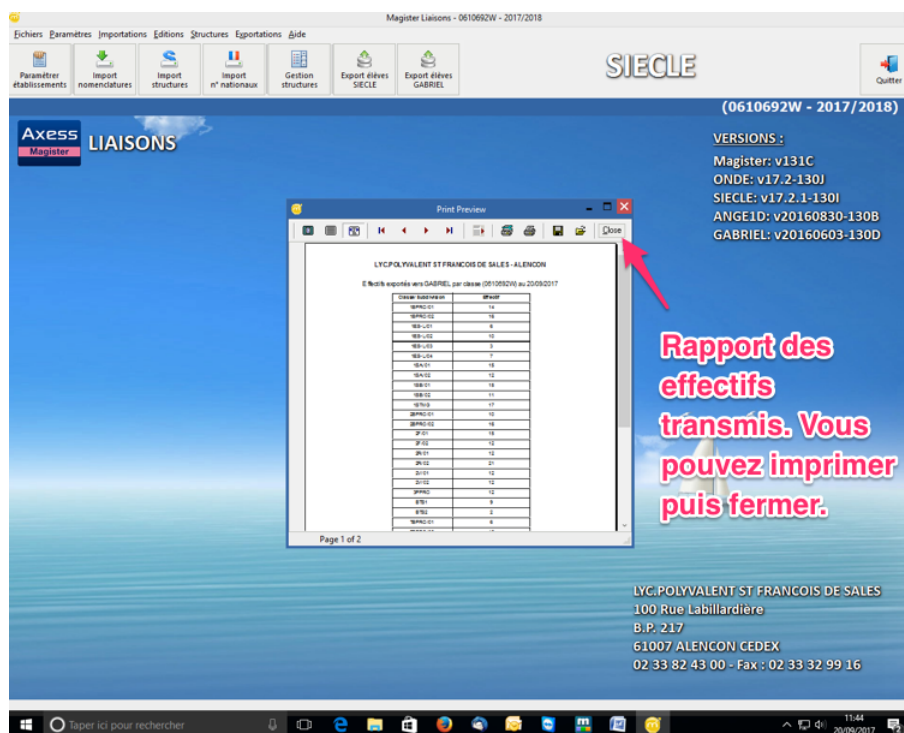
Magister Liaisons - 0610692W - 2017/2018

Fichiers Paramètres Importations Editions Structures Exportations Aide

Paramétrer établissements
Import nomenclatures
Import structures
Import n° nationaux
Gestion structures
Export élèves SIECLE
Export élèves GABRIEL

SIECLE

Quitter

(0610692W - 2017/2018)

Axess Magister LIAISONS

VERSIONS :
Magister: v131C
ONDE: v17.2-130J
SIECLE: v17.2.1-130I
ANGE1D: v20160830-130B
GABRIEL: v20160603-130D

Print Preview

Close

LYC.POLYVALENT ST FRANCOIS DE SALES - ALENCON

Effectifs exportés vers GABRIEL par classe (0610692W) au 20/09/2017

| Classe Subdivision | Effectif |
|---|---|
| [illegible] | 14 |
| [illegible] | 16 |
| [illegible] | 6 |
| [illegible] | 10 |
| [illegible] | 3 |
| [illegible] | 7 |
| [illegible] | 15 |
| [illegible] | 12 |
| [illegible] | 15 |
| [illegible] | 11 |
| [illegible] | 17 |
| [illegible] | 10 |
| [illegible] | 16 |
| 2F01 | 16 |
| 2F02 | 12 |
| 2R01 | 12 |
| 2R02 | 21 |
| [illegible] | 12 |
| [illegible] | 12 |
| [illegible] | 12 |
| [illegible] | 9 |
| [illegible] | 2 |
| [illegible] | 6 |

Page 1 of 2

Rapport des effectifs transmis. Vous pouvez imprimer puis fermer.

LYC.POLYVALENT ST FRANCOIS DE SALES
100 Rue Labillardière
B.P. 217
61007 ALENCON CEDEX
02 33 82 43 00 - Fax : 02 33 32 99 16

Taper ici pour rechercher

11:44
20/09/2017